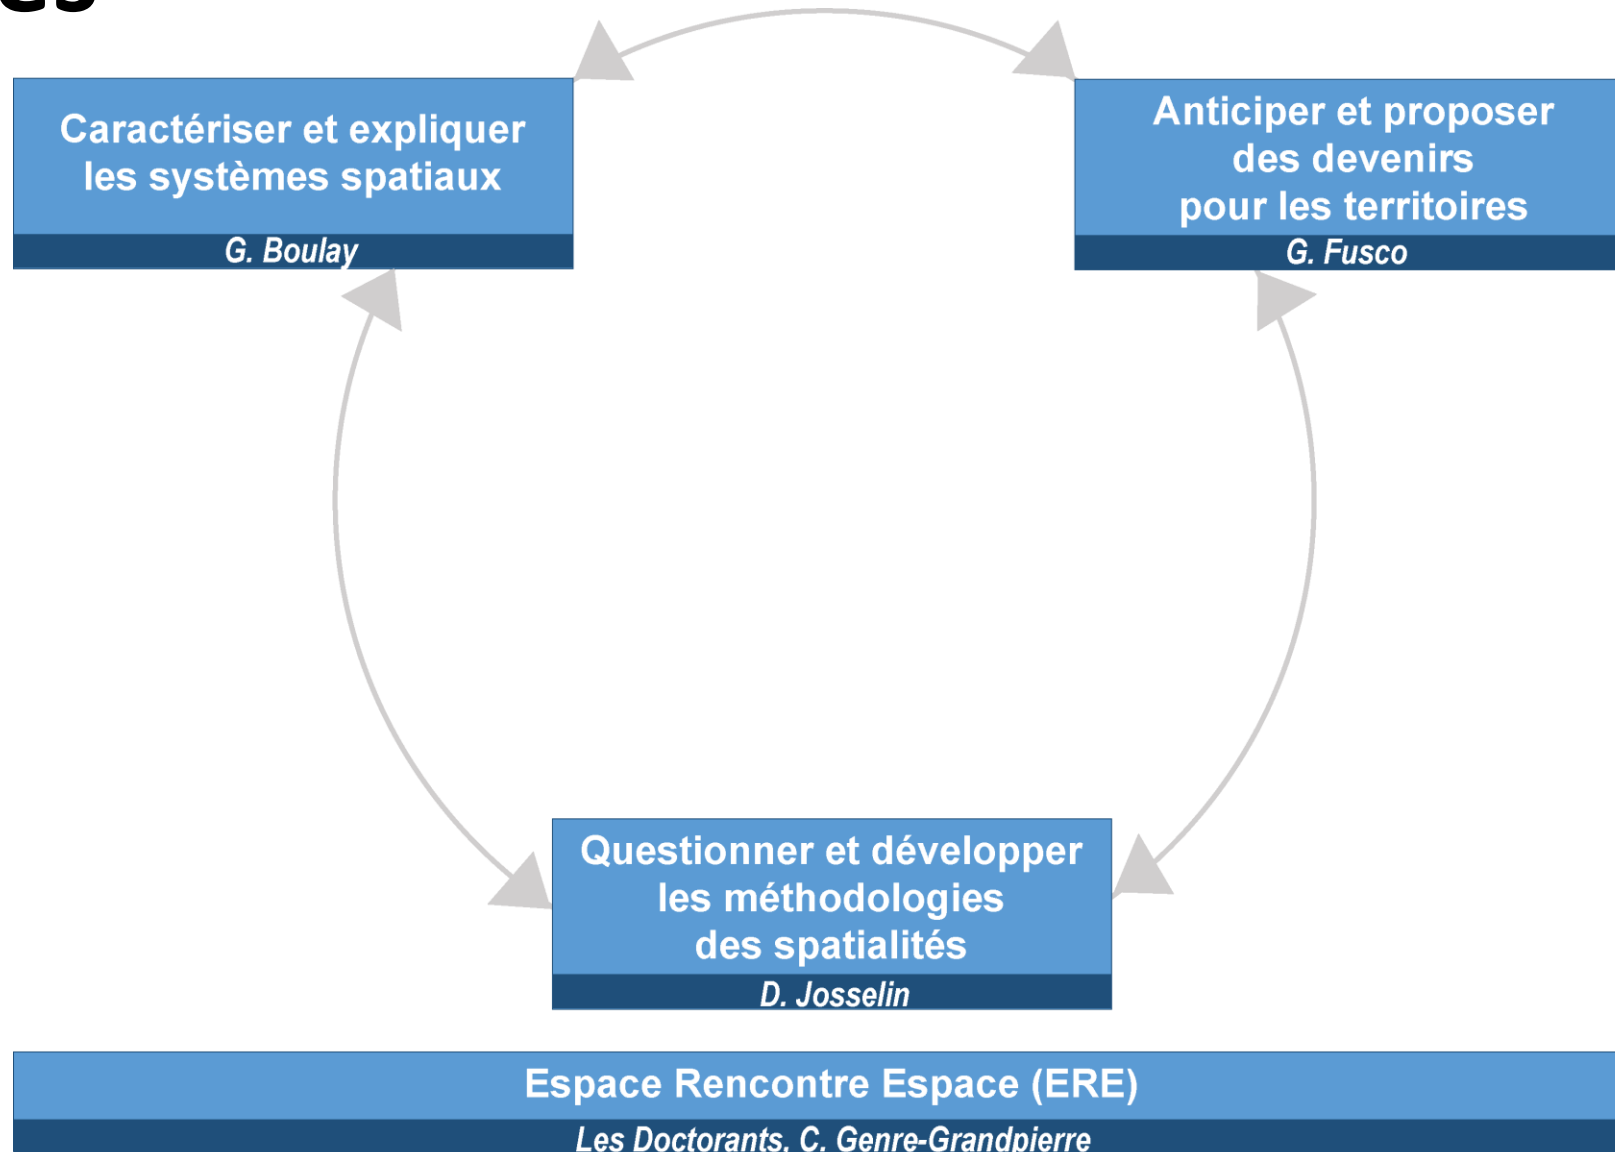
Caractériser et expliquer les systèmes spatiaux

G. Boulay

Anticiper et proposer des devenirs pour les territoires

G. Fusco

Questionner et développer les méthodologies des spatialités

D. Josselin

Espace Rencontre Espace (ERE)

Les Doctorants, C. Genre-Grandpierre